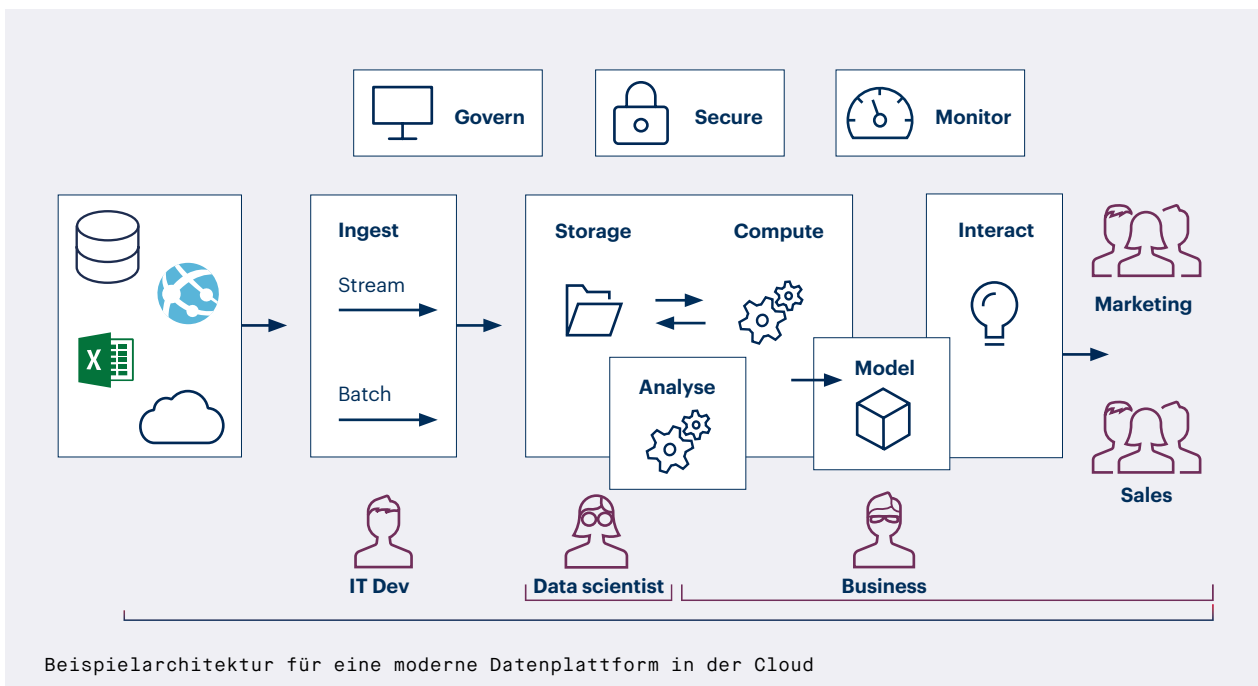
Govern

Secure

Monitor

Ingest

Stream

Batch

Storage

Compute

Analyse

Model

Interact

Marketing

Sales

IT Dev

Data scientist

Business

Beispielarchitektur für eine moderne Datenplattform in der Cloud